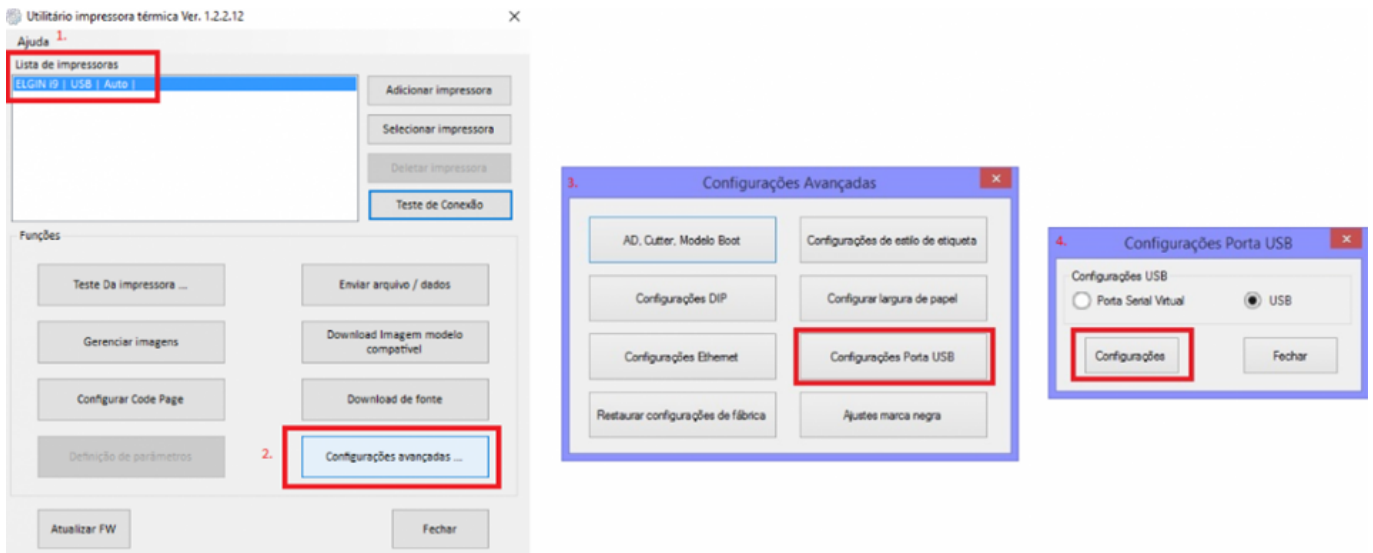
Utilitário impressora térmica Ver. 1.2.2.12

Ajuda 1.

Lista de impressoras

ELGIN i9 | USB | Auto |

Adicionar impressora

Selecionar impressora

Deletar impressora

Teste de Conexão

Funções

Teste Da impressora ...

Enviar arquivo / dados

Gerenciar imagens

Download Imagem modelo compatível

Configurar Code Page

Download de fonte

Definição de parâmetros

2.

Configurações avançadas ...

Atualizar FW

Fechar

3.

Configurações Avançadas

AD, Cutter, Modelo Boot

Configurações de estilo de etiqueta

Configurações DIP

Configurar largura de papel

Configurações Ethernet

Configurações Porta USB

Restaurar configurações de fábrica

Ajustes marca negra

4.

Configurações Porta USB

Configurações USB

Porta Serial Virtual

USB

Configurações

Fechar